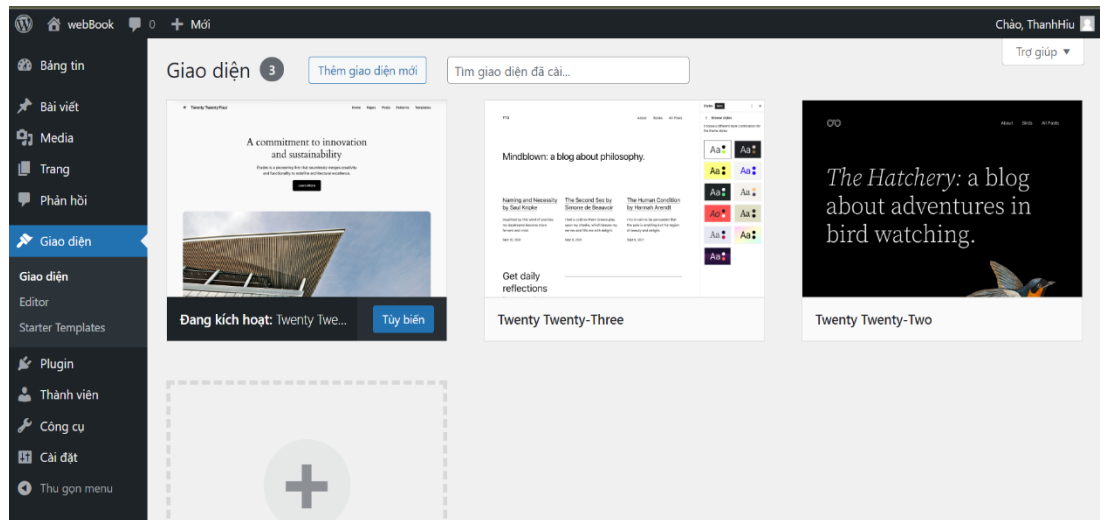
webBook 0 + Mới

Chào, ThanhHiu

Trợ giúp ▼

Bảng tin
Bài viết
Media
Trang
Phản hồi
Giao diện
Giao diện
Editor
Starter Templates
Plugin
Thành viên
Công cụ
Cài đặt
Thu gọn menu

Giao diện 3

Thêm giao diện mới

Tìm giao diện đã cài...

Twenty Twenty-Four

A commitment to innovation and sustainability

Đang kích hoạt: Twenty Twe...

Tùy biến

Mindblown: a blog about philosophy.

Naming and Necessity by Saul Kripke

The Second Sex by Simone de Beauvoir

The Human Condition by Hannah Arendt

Get daily reflections

Aa Aa Aa Aa Aa Aa Aa Aa Aa Aa Aa

Twenty Twenty-Three

The Hatchery: a blog about adventures in bird watching.

Twenty Twenty-Two